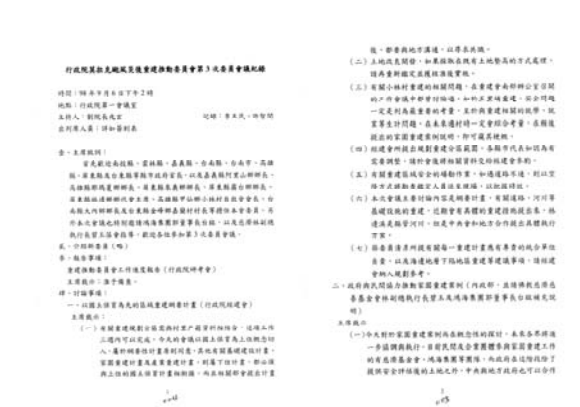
行政院莫拉克颱風災後重建推動委員會第3次委員會議紀錄

時間：98年9月8日下午2時
地點：行政院第一會議室
主持人：劉兆玄先生　　記錄：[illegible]
出列席人員：詳如簽到表

壹、主席致詞：
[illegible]

貳、介紹新委員（略）

參、專題報告：
重建推動委員會工作進度報告（行政院研考會）
主席裁示：准予備查。

肆、討論事項：
一、以國土保育為先的區域重建綱要計畫（行政院經建會）
主席裁示：
（一）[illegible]

後，都要與地方溝通，以尋求共識。
（二）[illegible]
（三）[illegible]
（四）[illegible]
（五）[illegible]
（六）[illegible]
（七）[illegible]

二、政府與民間協力推動家園重建案例（內政部、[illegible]）
主席裁示：
（一）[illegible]